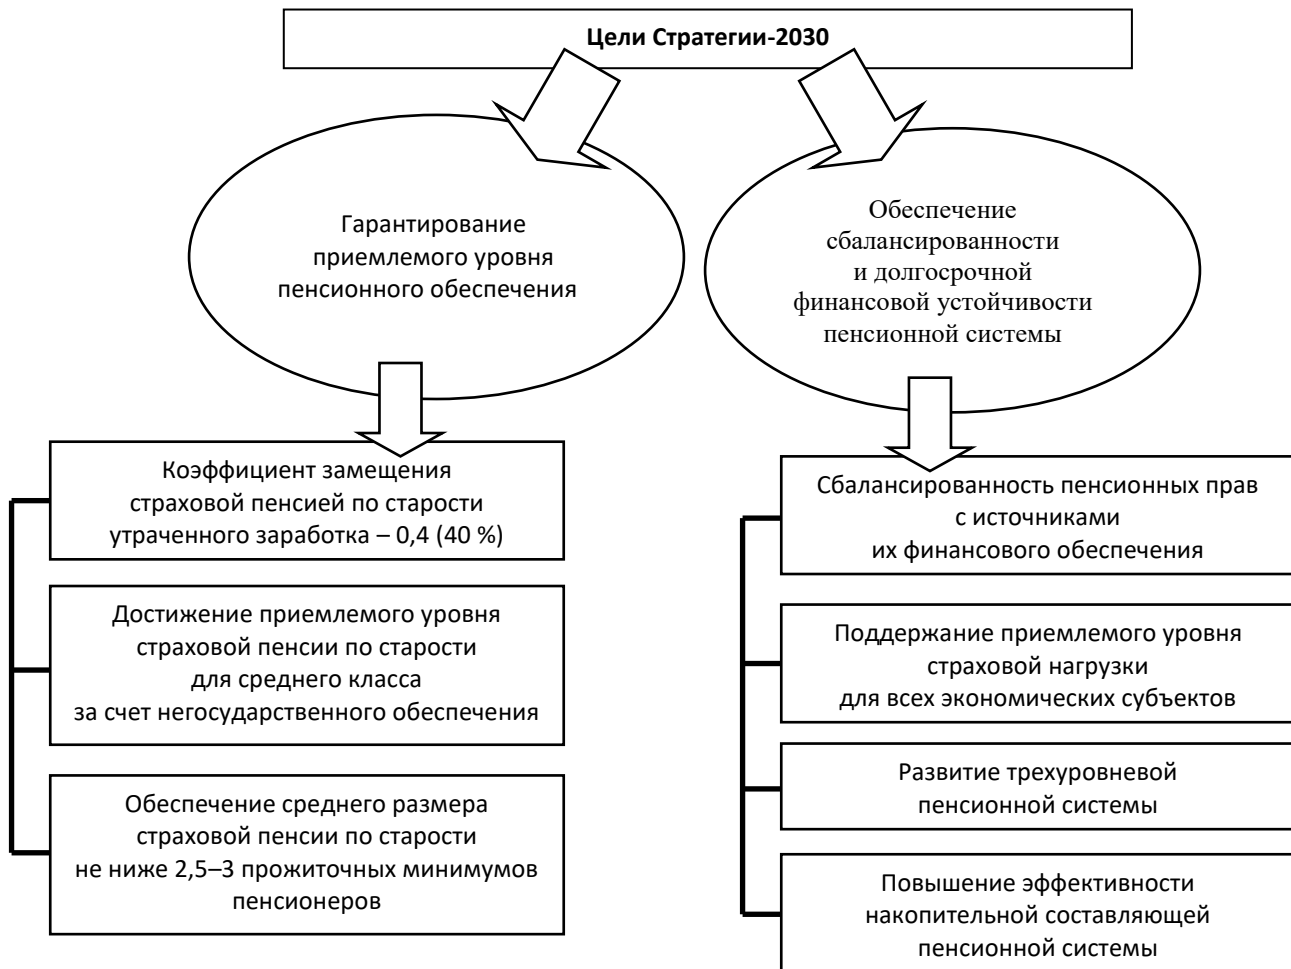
Цели Стратегии-2030

Гарантирование приемлемого уровня пенсионного обеспечения

Обеспечение сбалансированности и долгосрочной финансовой устойчивости пенсионной системы

Коэффициент замещения страховой пенсией по старости утраченного заработка – 0,4 (40 %)

Достижение приемлемого уровня страховой пенсии по старости для среднего класса за счет негосударственного обеспечения

Обеспечение среднего размера страховой пенсии по старости не ниже 2,5–3 прожиточных минимумов пенсионеров

Сбалансированность пенсионных прав с источниками их финансового обеспечения

Поддержание приемлемого уровня страховой нагрузки для всех экономических субъектов

Развитие трехуровневой пенсионной системы

Повышение эффективности накопительной составляющей пенсионной системы